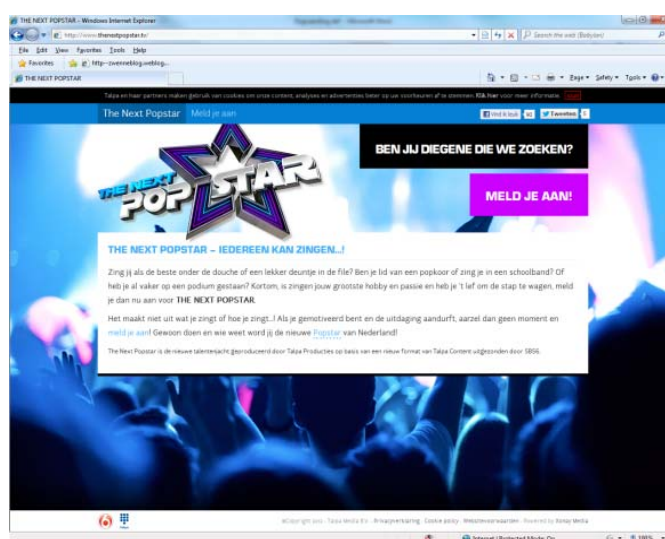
THE NEXT POPSTAR - Windows Internet Explorer

http://www.thenextpopstar.tv/

Search the web (Babylon)

File Edit View Favorites Tools Help

Favorites http--zwenneblog.weblog...

THE NEXT POPSTAR

Page ▾ Safety ▾ Tools ▾

Talpa en haar partners maken gebruik van cookies om onze content, analyses en advertenties beter op uw voorkeuren af te stemmen. Klik hier voor meer informatie.

The Next Popstar Meld je aan

Vind ik leuk Tweeten

THE NEXT POPSTAR

BEN JIJ DIEGENE DIE WE ZOEKEN?

MELD JE AAN!

THE NEXT POPSTAR – IEDEREEN KAN ZINGEN...!

Zing jij als de beste onder de douche of een lekker deuntje in de file? Ben je lid van een popkoor of zing je in een schoolband? Of heb je al vaker op een podium gestaan? Kortom, is zingen jouw grootste hobby en passie en heb je 't lef om de stap te wagen, meld je dan nu aan voor THE NEXT POPSTAR.

Het maakt niet uit wat je zingt of hoe je zingt...! Als je gemotiveerd bent en de uitdaging aandurft, aarzel dan geen moment en meld je aan! Gewoon doen en wie weet word jij de nieuwe Popstar van Nederland!

The Next Popstar is de nieuwe talentenjacht geproduceerd door Talpa Producties op basis van een nieuw format van Talpa Content uitgezonden door SBS6.

©Copyright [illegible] · Talpa Media B.V. · Privacyverklaring · Cookie policy · Wedstrijdvoorwaarden · Powered by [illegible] Media

Internet | Protected Mode: On

100%